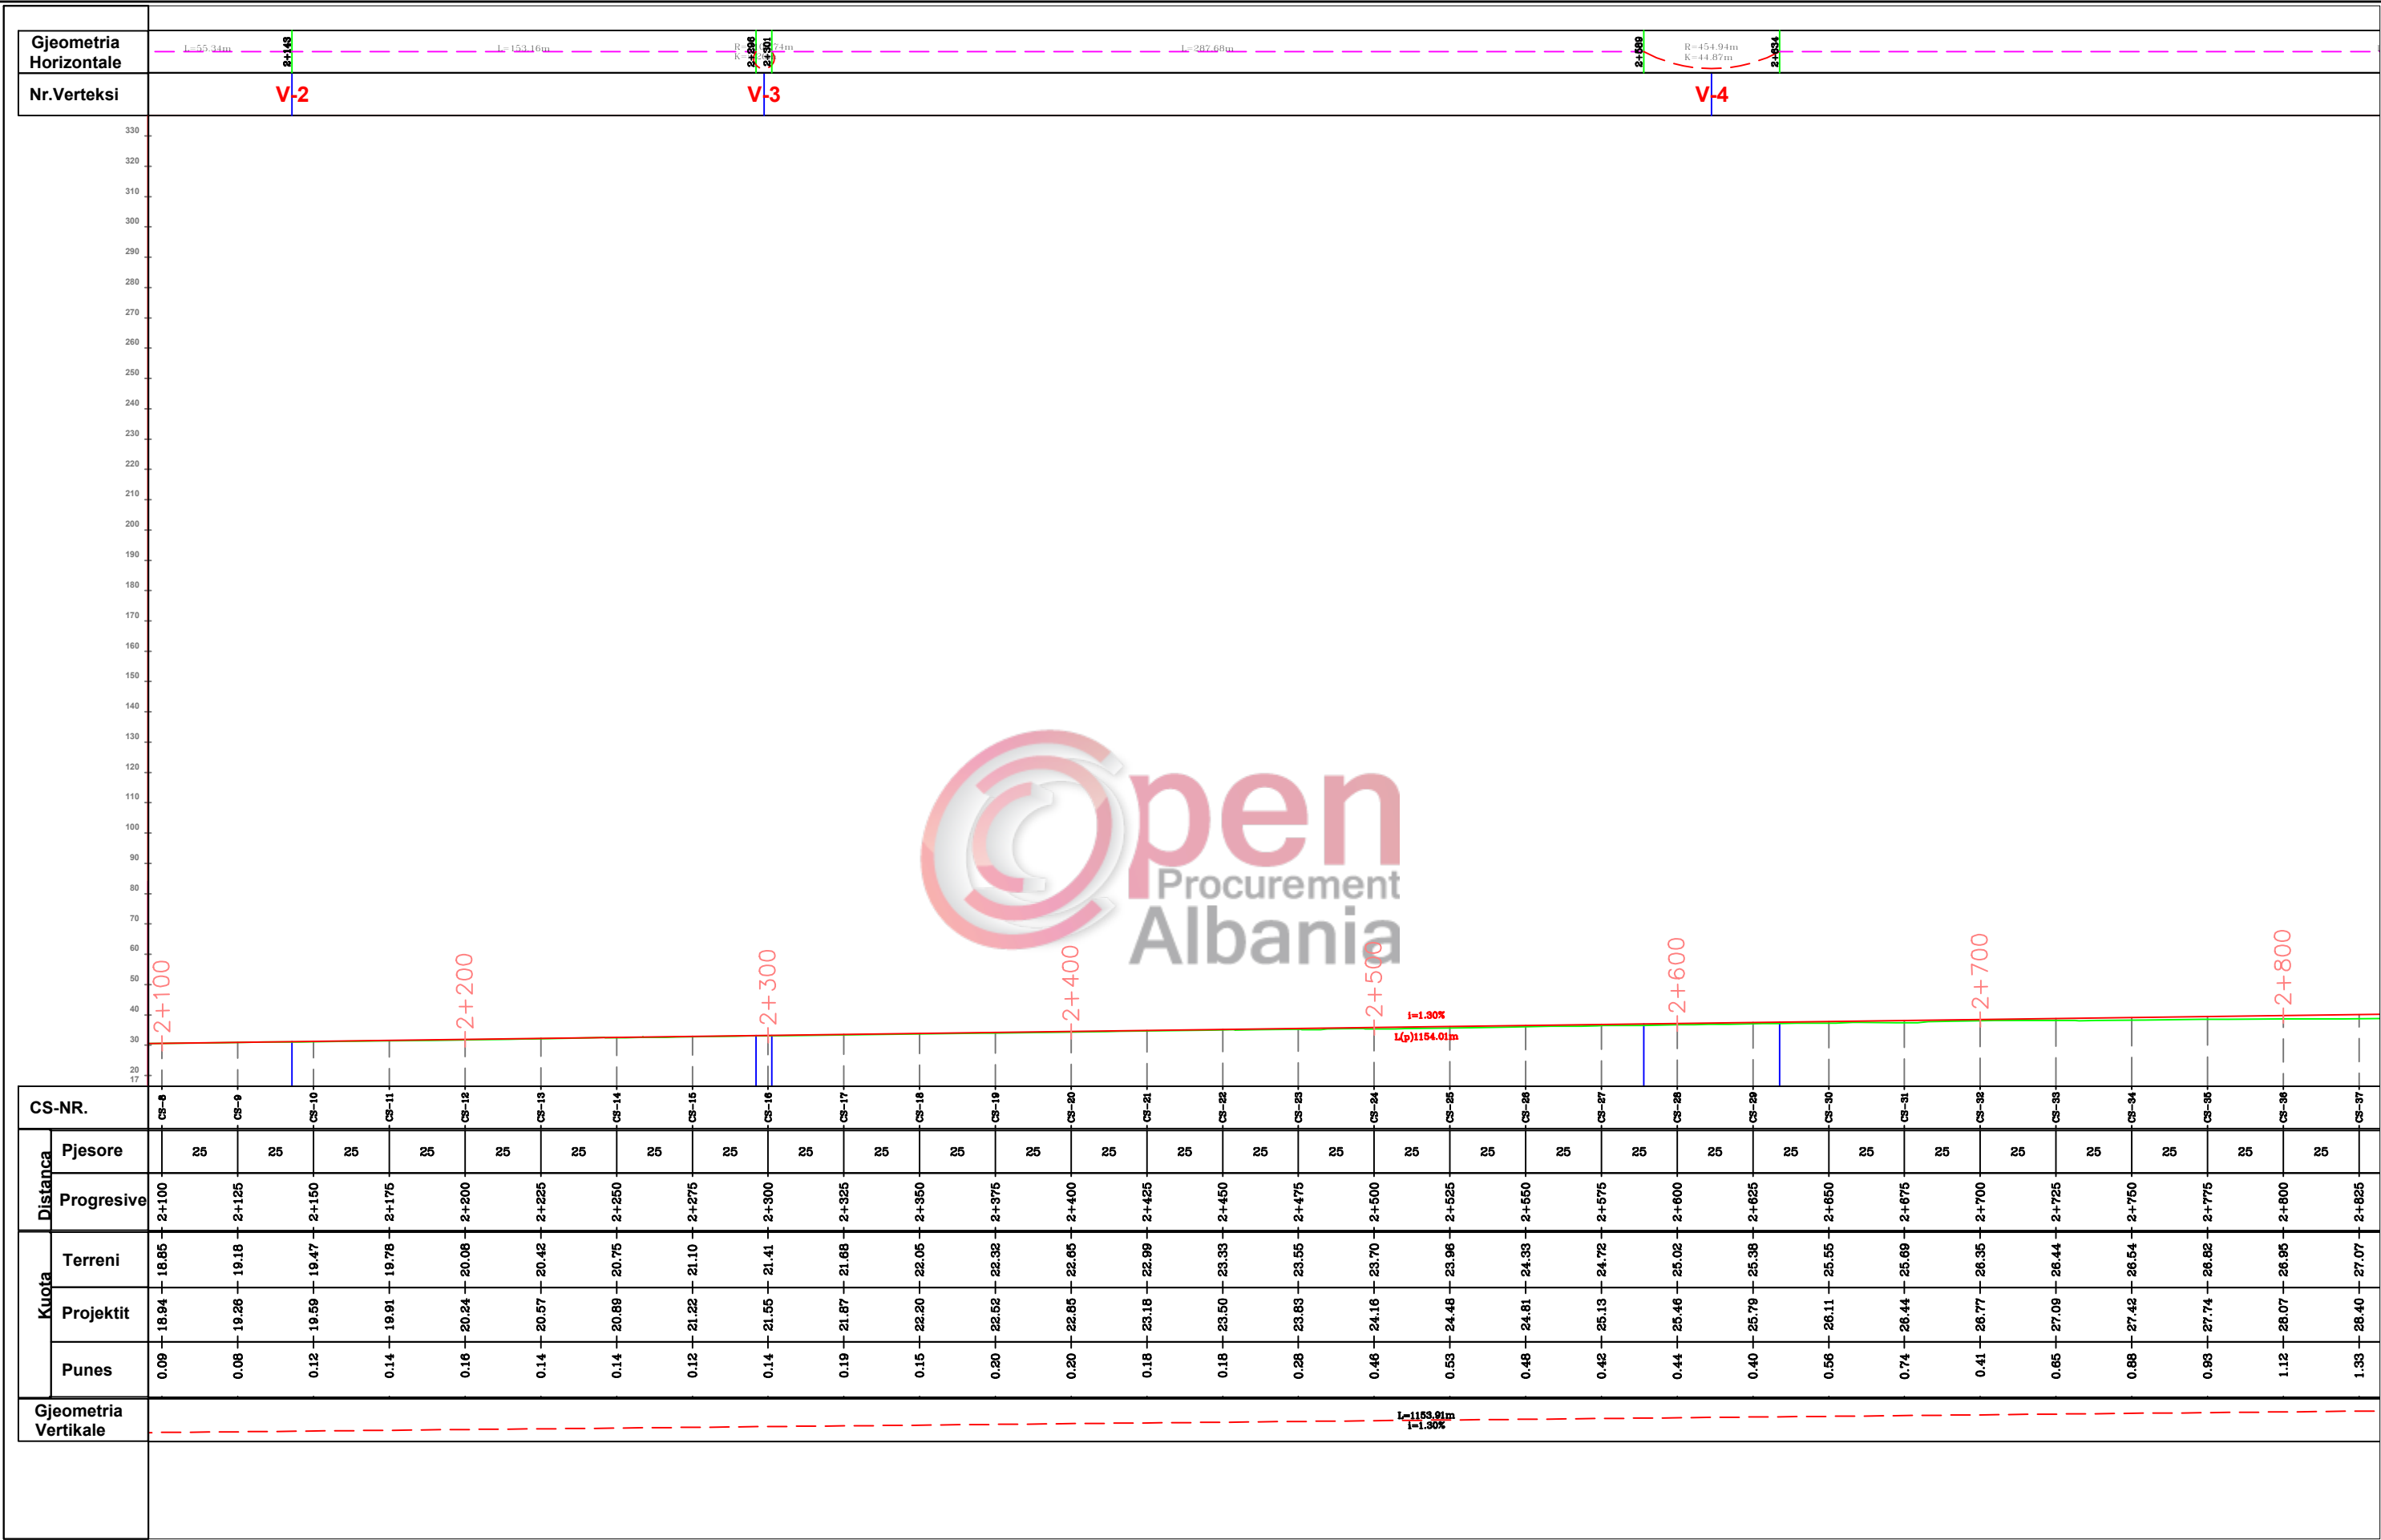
Gjeometria Horizontale

L=55.34m 2+143 L=153.16m R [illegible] 2+296 2+301 L=287.68m 2+589 R=454.94m K=44.87m 2+634

Nr.Verteksi

V-2 V-3 V-4

330 320 310 300 290 280 270 260 250 240 230 220 210 200 190 180 170 160 150 140 130 120 110 100 90 80 70 60 50 40 30 20 17

2+100 2+200 2+300 2+400 2+500 2+600 2+700 2+800

i=1.30%
L(p)1154.01m

Open Procurement Albania

| CS-NR. | CS-8 | CS-9 | CS-10 | CS-11 | CS-12 | CS-13 | CS-14 | CS-15 | CS-16 | CS-17 | CS-18 | CS-19 | CS-20 | CS-21 | CS-22 | CS-23 | CS-24 | CS-25 | CS-26 | CS-27 | CS-28 | CS-29 | CS-30 | CS-31 | CS-32 | CS-33 | CS-34 | CS-35 | CS-36 | CS-37 |
|---|---|---|---|---|---|---|---|---|---|---|---|---|---|---|---|---|---|---|---|---|---|---|---|---|---|---|---|---|---|---|
| Distanca Pjesore | 25 | 25 | 25 | 25 | 25 | 25 | 25 | 25 | 25 | 25 | 25 | 25 | 25 | 25 | 25 | 25 | 25 | 25 | 25 | 25 | 25 | 25 | 25 | 25 | 25 | 25 | 25 | 25 | 25 | |
| Progresive | 2+100 | 2+125 | 2+150 | 2+175 | 2+200 | 2+225 | 2+250 | 2+275 | 2+300 | 2+325 | 2+350 | 2+375 | 2+400 | 2+425 | 2+450 | 2+475 | 2+500 | 2+525 | 2+550 | 2+575 | 2+600 | 2+625 | 2+650 | 2+675 | 2+700 | 2+725 | 2+750 | 2+775 | 2+800 | 2+825 |
| Kuota Terreni | 18.85 | 19.18 | 19.47 | 19.78 | 20.08 | 20.42 | 20.75 | 21.10 | 21.41 | 21.68 | 22.05 | 22.32 | 22.65 | 22.99 | 23.33 | 23.55 | 23.70 | 23.96 | 24.33 | 24.72 | 25.02 | 25.38 | 25.55 | 25.69 | 26.35 | 26.44 | 26.54 | 26.82 | 26.95 | 27.07 |
| Projektit | 18.94 | 19.26 | 19.59 | 19.91 | 20.24 | 20.57 | 20.89 | 21.22 | 21.55 | 21.87 | 22.20 | 22.52 | 22.85 | 23.18 | 23.50 | 23.83 | 24.16 | 24.48 | 24.81 | 25.13 | 25.46 | 25.79 | 26.11 | 26.44 | 26.77 | 27.09 | 27.42 | 27.74 | 28.07 | 28.40 |
| Punes | 0.09 | 0.08 | 0.12 | 0.14 | 0.16 | 0.14 | 0.14 | 0.12 | 0.14 | 0.19 | 0.15 | 0.20 | 0.20 | 0.18 | 0.18 | 0.28 | 0.46 | 0.53 | 0.48 | 0.42 | 0.44 | 0.40 | 0.56 | 0.74 | 0.41 | 0.65 | 0.88 | 0.93 | 1.12 | 1.33 |

Gjeometria Vertikale

L=1153.91m
i=1.30%